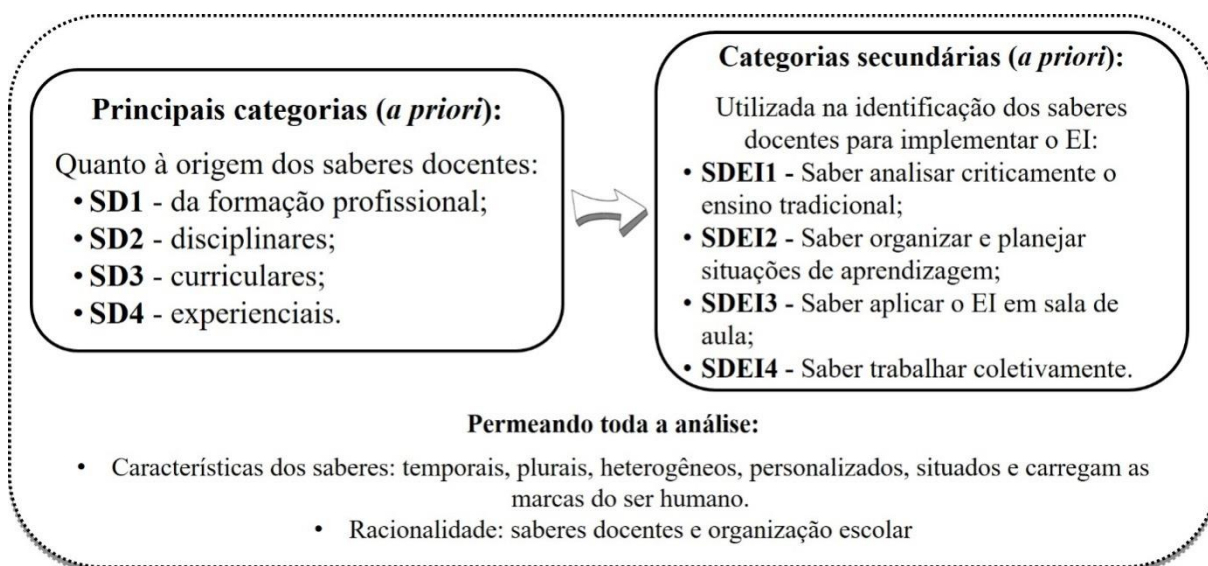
Principais categorias (*a priori*):

Quanto à origem dos saberes docentes:
• **SD1** - da formação profissional;
• **SD2** - disciplinares;
• **SD3** - curriculares;
• **SD4** - experienciais.

Categorias secundárias (*a priori*):

Utilizada na identificação dos saberes docentes para implementar o EI:
• **SDEI1 -** Saber analisar criticamente o ensino tradicional;
• **SDEI2 -** Saber organizar e planejar situações de aprendizagem;
• **SDEI3 -** Saber aplicar o EI em sala de aula;
• **SDEI4 -** Saber trabalhar coletivamente.

Permeando toda a análise:

• Características dos saberes: temporais, plurais, heterogêneos, personalizados, situados e carregam as marcas do ser humano.
• Racionalidade: saberes docentes e organização escolar